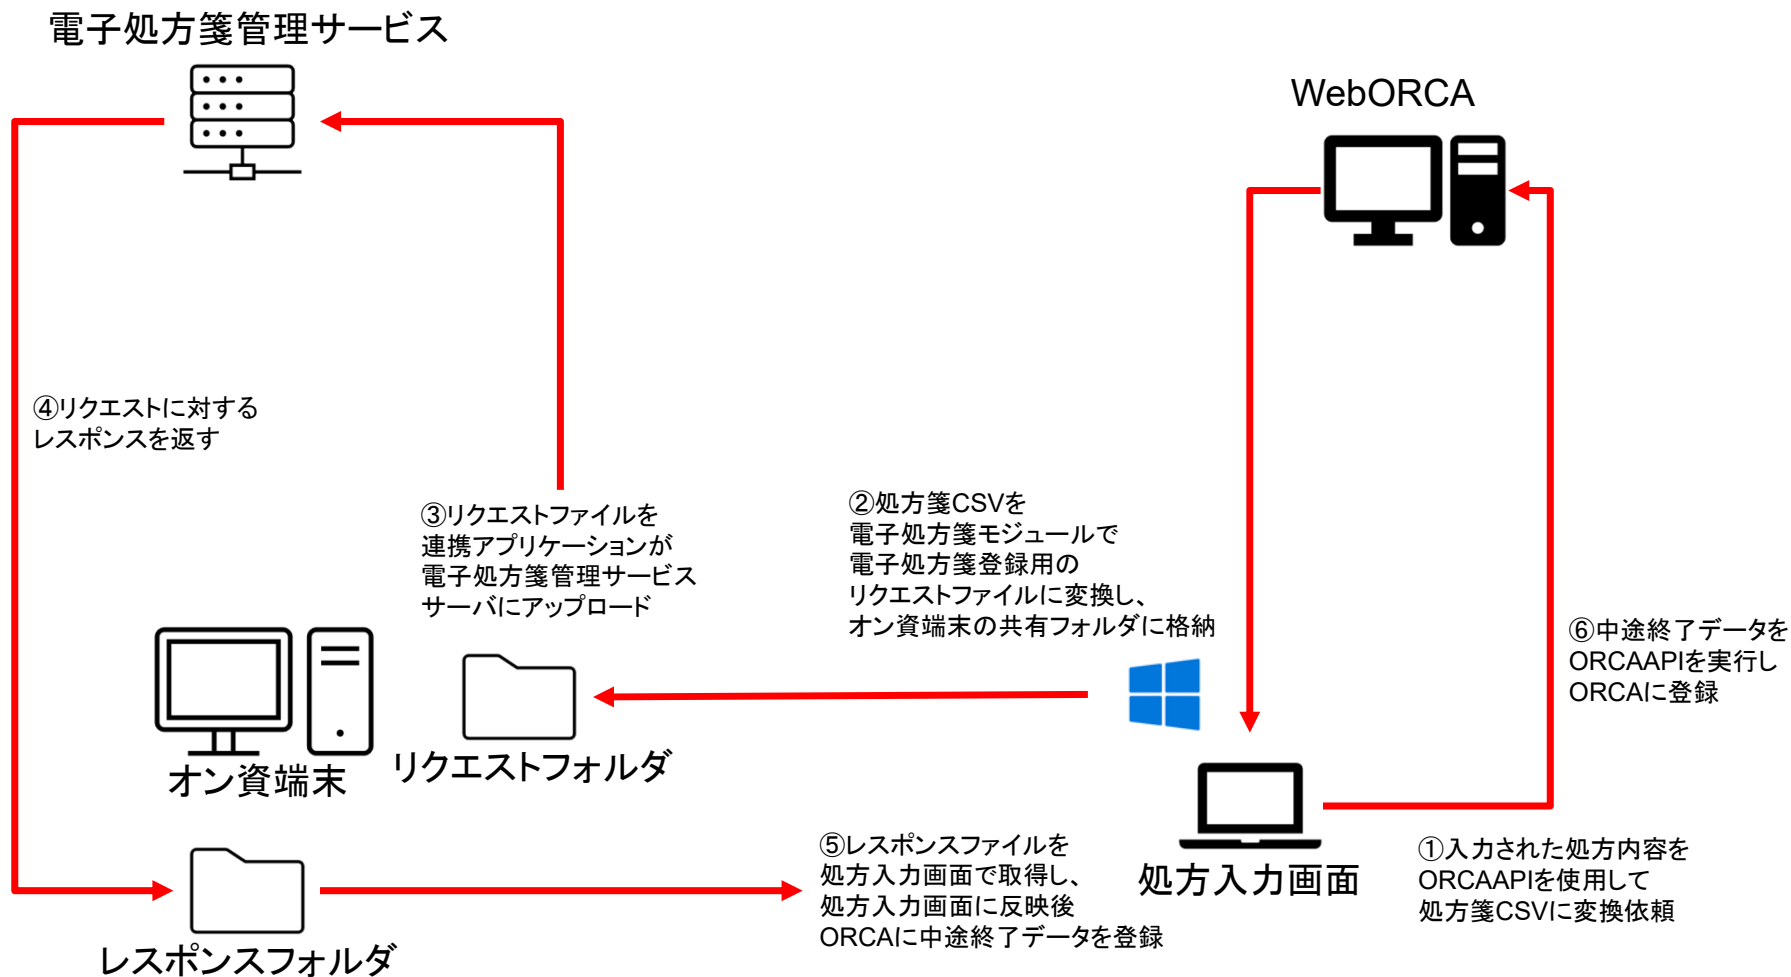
電子処方箋管理サービス

WebORCA

④リクエストに対する
レスポンスを返す

③リクエストファイルを
連携アプリケーションが
電子処方箋管理サービス
サーバにアップロード

②処方箋CSVを
電子処方箋モジュールで
電子処方箋登録用の
リクエストファイルに変換し、
オン資端末の共有フォルダに格納

⑥中途終了データを
ORCAAPIを実行し
ORCAに登録

オン資端末

リクエストフォルダ

⑤レスポンスファイルを
処方入力画面で取得し、
処方入力画面に反映後
ORCAに中途終了データを登録

処方入力画面

①入力された処方内容を
ORCAAPIを使用して
処方箋CSVに変換依頼

レスポンスフォルダ